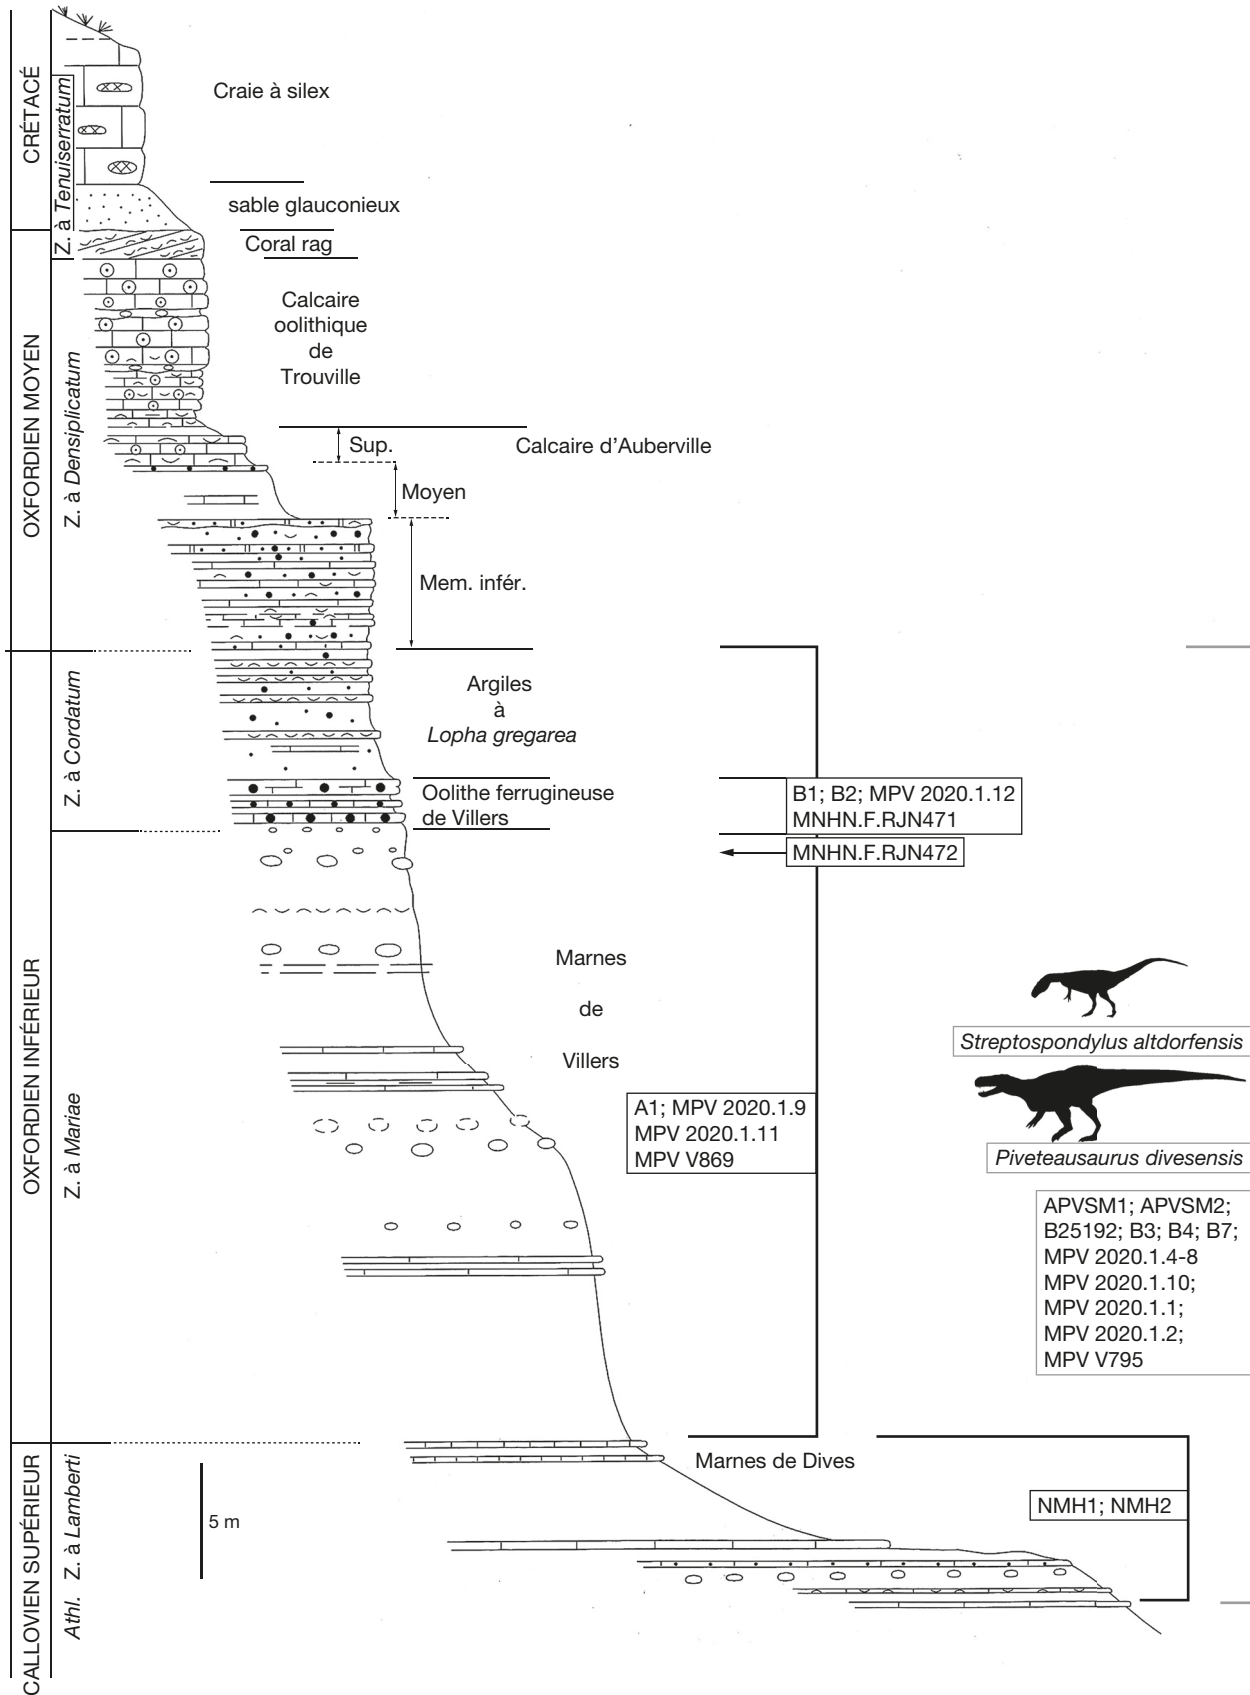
CRÉTACÉ

Z. à *Tenuiserratum*

Craie à silex

sable glauconieux

Coral rag

OXFORDIEN MOYEN

Z. à *Densiplicatum*

Calcaire oolithique de Trouville

Sup.

Calcaire d'Auberville

Moyen

Mem. infér.

Z. à *Cordatum*

Argiles à *Lopha gregarea*

Oolithe ferrugineuse de Villers

B1; B2; MPV 2020.1.12 MNHN.F.RJN471

MNHN.F.RJN472

OXFORDIEN INFÉRIEUR

Z. à *Mariae*

Marnes de Villers

*Streptospondylus altdorfensis*

A1; MPV 2020.1.9 MPV 2020.1.11 MPV V869

*Piveteausaurus divesensis*

APVSM1; APVSM2; B25192; B3; B4; B7; MPV 2020.1.4-8 MPV 2020.1.10; MPV 2020.1.1; MPV 2020.1.2; MPV V795

CALLOVIEN SUPÉRIEUR

*Athl.* Z. à *Lamberti*

Marnes de Dives

5 m

NMH1; NMH2